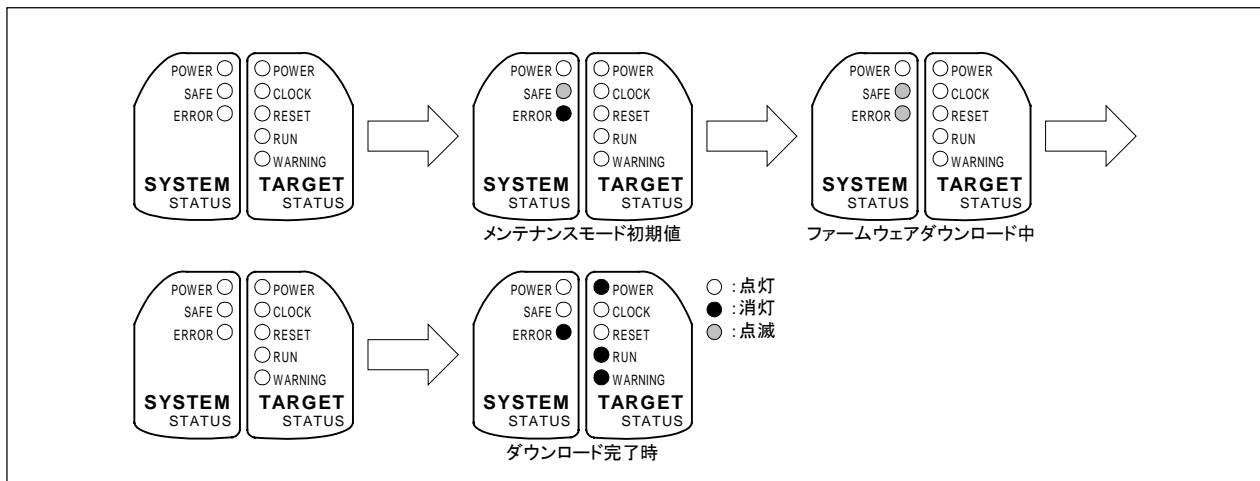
POWER
SAFE
ERROR
POWER
CLOCK
RESET
RUN
WARNING
SYSTEM STATUS
TARGET STATUS

POWER
SAFE
ERROR
POWER
CLOCK
RESET
RUN
WARNING
SYSTEM STATUS
TARGET STATUS
メンテナンスモード初期値

POWER
SAFE
ERROR
POWER
CLOCK
RESET
RUN
WARNING
SYSTEM STATUS
TARGET STATUS
ファームウェアダウンロード中

POWER
SAFE
ERROR
POWER
CLOCK
RESET
RUN
WARNING
SYSTEM STATUS
TARGET STATUS

POWER
SAFE
ERROR
POWER
CLOCK
RESET
RUN
WARNING
SYSTEM STATUS
TARGET STATUS
ダウンロード完了時

:点灯
:消灯
:点滅